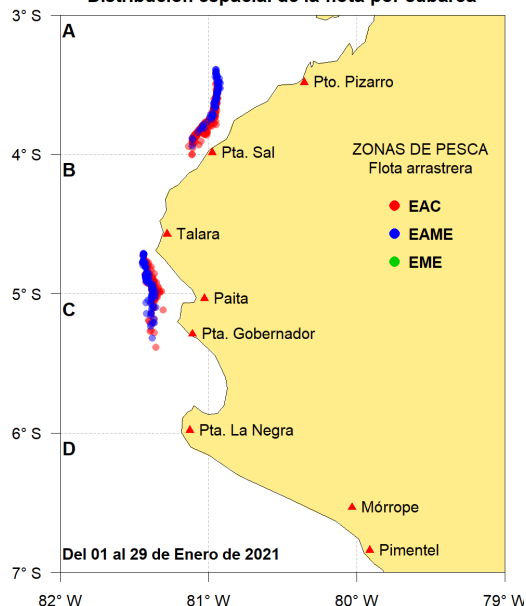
Distribución espacial de la flota por subárea

3° S
4° S
5° S
6° S
7° S

A
B
C
D

Pto. Pizarro
Pta. Sal
Talara
Paita
Pta. Gobernador
Pta. La Negra
Mórrope
Pimentel

ZONAS DE PESCA
Flota arrastrera
EAC
EAME
EME

Del 01 al 29 de Enero de 2021

82° W
81° W
80° W
79° W